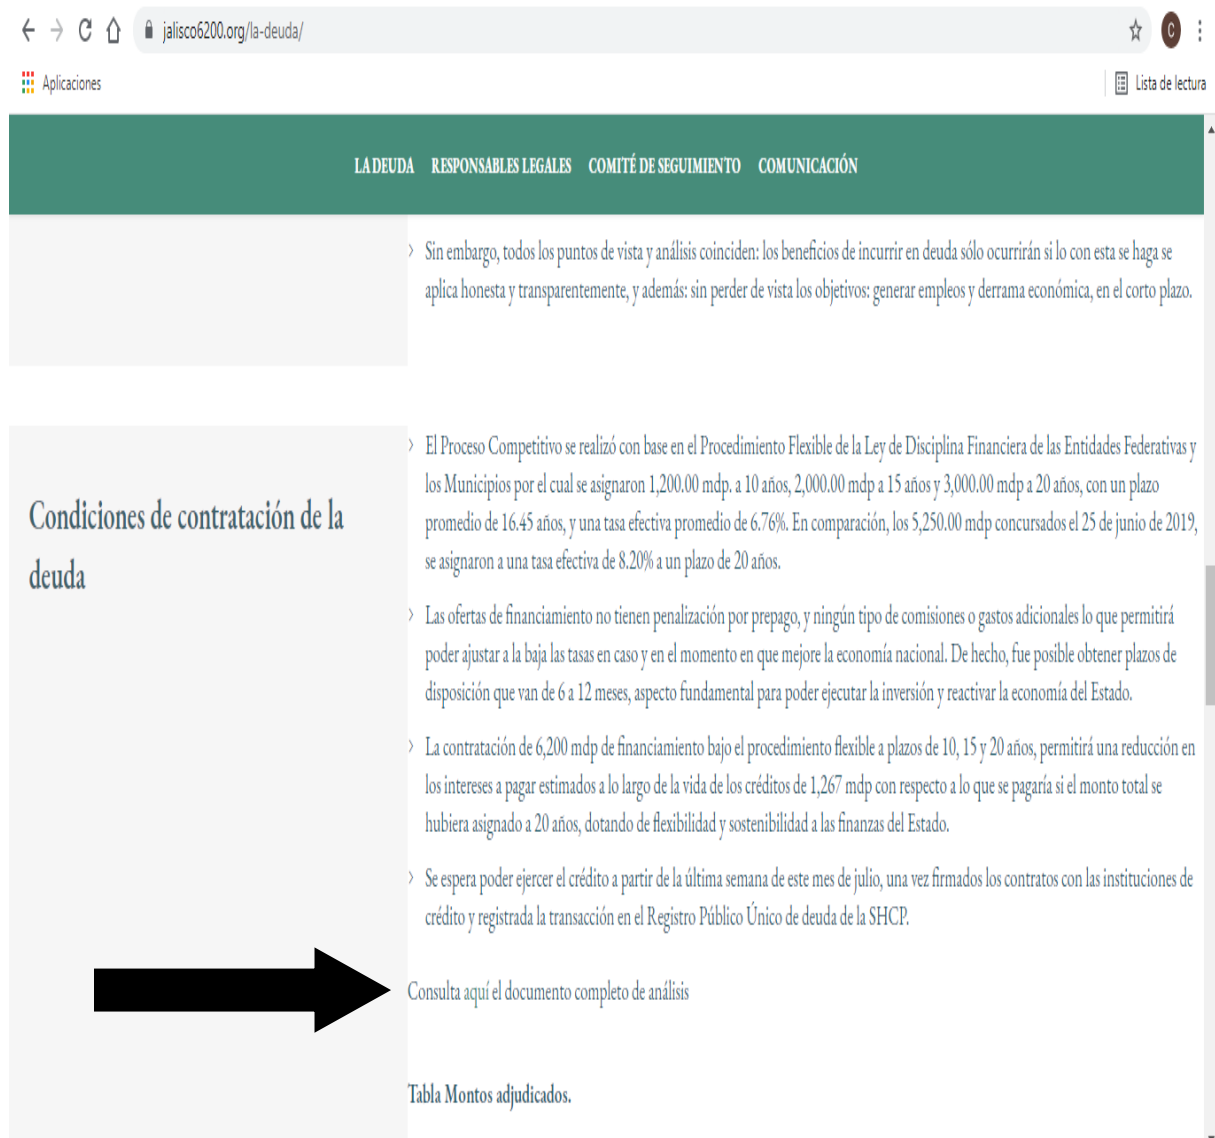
jalisco6200.org/la-deuda/

C

Aplicaciones

Lista de lectura

LA DEUDA RESPONSABLES LEGALES COMITÉ DE SEGUIMIENTO COMUNICACIÓN

Sin embargo, todos los puntos de vista y análisis coinciden: los beneficios de incurrir en deuda sólo ocurrirán si lo con esta se haga se aplica honesta y transparentemente, y además: sin perder de vista los objetivos: generar empleos y derrama económica, en el corto plazo.

Condiciones de contratación de la deuda

El Proceso Competitivo se realizó con base en el Procedimiento Flexible de la Ley de Disciplina Financiera de las Entidades Federativas y los Municipios por el cual se asignaron 1,200.00 mdp. a 10 años, 2,000.00 mdp a 15 años y 3,000.00 mdp a 20 años, con un plazo promedio de 16.45 años, y una tasa efectiva promedio de 6.76%. En comparación, los 5,250.00 mdp concursados el 25 de junio de 2019, se asignaron a una tasa efectiva de 8.20% a un plazo de 20 años.

Las ofertas de financiamiento no tienen penalización por prepago, y ningún tipo de comisiones o gastos adicionales lo que permitirá poder ajustar a la baja las tasas en caso y en el momento en que mejore la economía nacional. De hecho, fue posible obtener plazos de disposición que van de 6 a 12 meses, aspecto fundamental para poder ejecutar la inversión y reactivar la economía del Estado.

La contratación de 6,200 mdp de financiamiento bajo el procedimiento flexible a plazos de 10, 15 y 20 años, permitirá una reducción en los intereses a pagar estimados a lo largo de la vida de los créditos de 1,267 mdp con respecto a lo que se pagaría si el monto total se hubiera asignado a 20 años, dotando de flexibilidad y sostenibilidad a las finanzas del Estado.

Se espera poder ejercer el crédito a partir de la última semana de este mes de julio, una vez firmados los contratos con las instituciones de crédito y registrada la transacción en el Registro Público Único de deuda de la SHCP.

Consulta aquí el documento completo de análisis

Tabla Montos adjudicados.